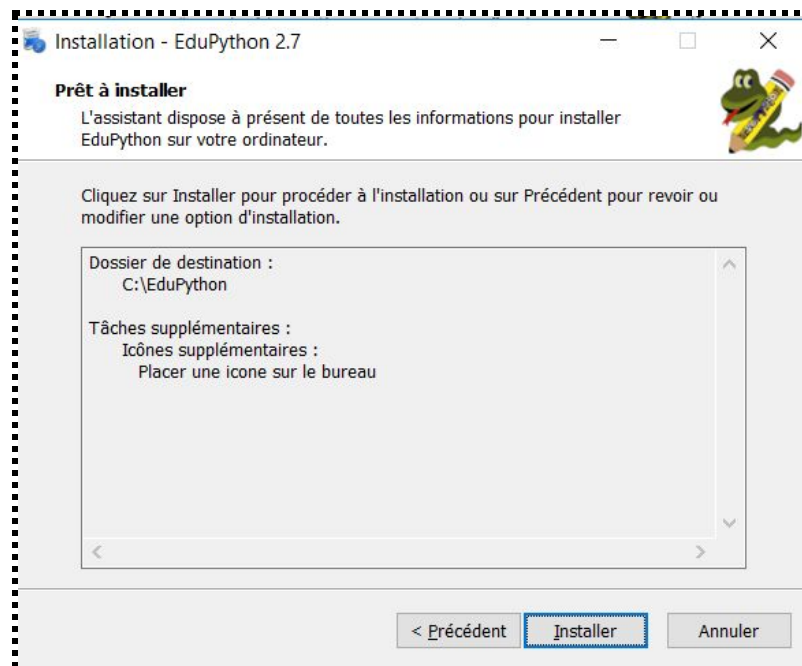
Installation - EduPython 2.7

Prêt à installer

L'assistant dispose à présent de toutes les informations pour installer EduPython sur votre ordinateur.

Cliquez sur Installer pour procéder à l'installation ou sur Précédent pour revoir ou modifier une option d'installation.

Dossier de destination :
C:\EduPython

Tâches supplémentaires :
Icônes supplémentaires :
Placer une icone sur le bureau

< Précédent | Installer | Annuler